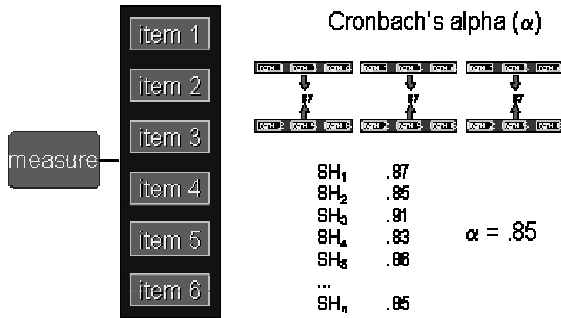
measure

item 1
item 2
item 3
item 4
item 5
item 6

Cronbach's alpha ($\alpha$)

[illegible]

| | |
|---|---|
| $SH_1$ | .87 |
| $SH_2$ | .85 |
| $SH_3$ | .91 |
| $SH_4$ | .83 |
| $SH_5$ | .86 |
| ... | |
| $SH_n$ | .85 |

$\alpha$ = .85